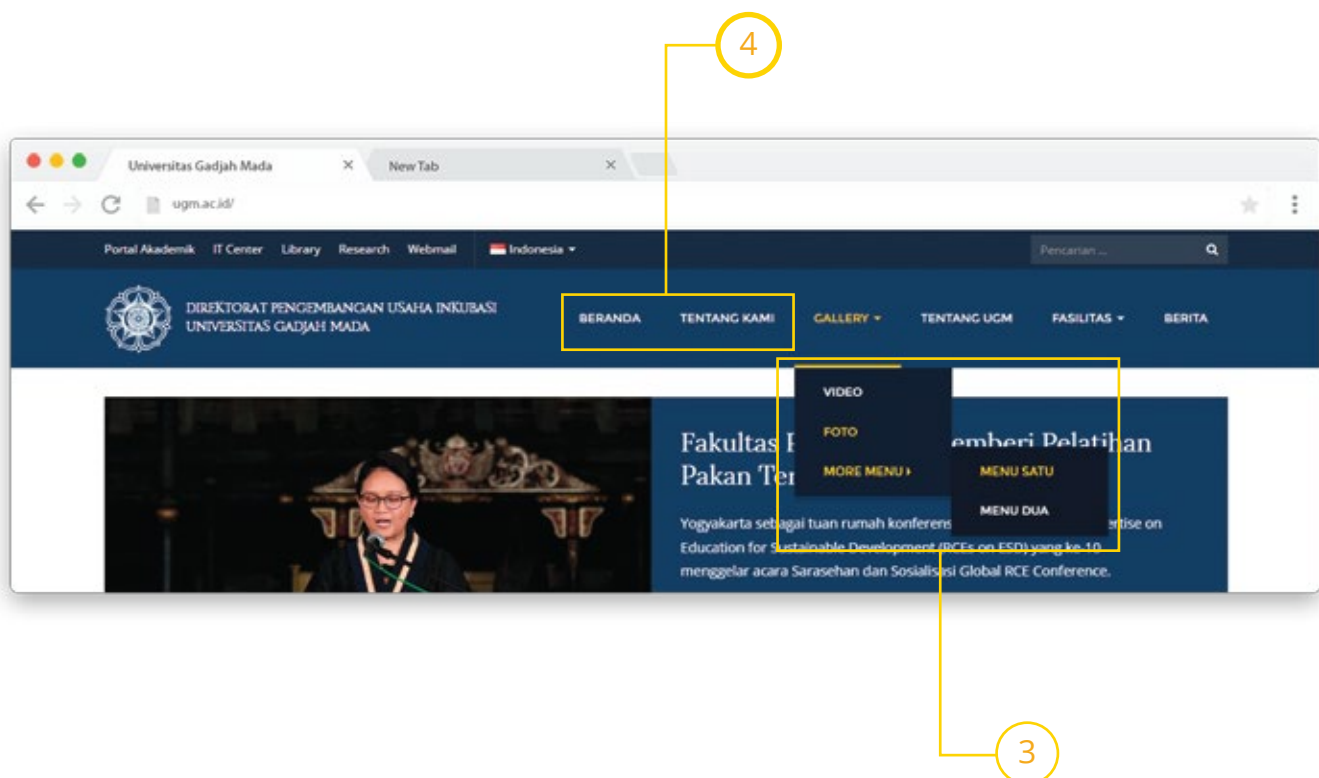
4

Universitas Gadjah Mada
New Tab
ugm.ac.id/

Portal Akademik IT Center Library Research Webmail Indonesia
Pencarian ...

DIREKTORAT PENGEMBANGAN USAHA INKUBASI
UNIVERSITAS GADJAH MADA

BERANDA TENTANG KAMI GALLERY TENTANG UGM FASILITAS BERITA

VIDEO
FOTO
MORE MENU
MENU SATU
MENU DUA

Fakultas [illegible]emberi Pelatihan Pakan Ter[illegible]

Yogyakarta sebagai tuan rumah konferens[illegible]ertise on Education for Sustainable Development (RCEs on ESD) yang ke-10 menggelar acara Sarasehan dan Sosialisasi Global RCE Conference.

3